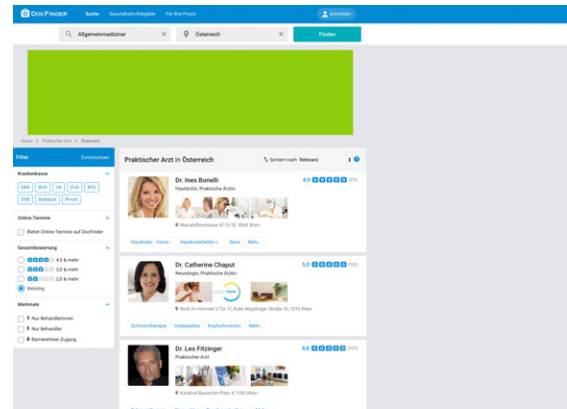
DocFinder Suche Gesundheits Ratgeber Für Ihre Praxis Anmelden

Allgemeinmediziner Österreich Finden

Suche > Praktischer Arzt > Österreich

Filter Zurücksetzen

Krankenkasse
GKK BVA VA SVA KFA SVB Wahlarzt Privat

Online-Termine
Bietet Online-Termine auf DocFinder

Gesamtbewertung
4,5 & mehr
3,0 & mehr
2,0 & mehr
Beliebig

Merkmale
Nur Behandlerinnen
Nur Behandler
Barrierefreier Zugang

Praktischer Arzt in Österreich

Sortiert nach Relevanz

Dr. Ines Bonelli
Hautärztin, Praktische Ärztin
4,9 (211)
Mariahilferstrasse 41/5/10, 1060 Wien
Hautbildu / Vorso... Hautkrankheiten (... Akne Mehr...

Dr. Catherine Chaput
Neurologin, Praktische Ärztin
5,0 (150)
Stoß im Himmel 1/Tür 17, Ecke Wipplinger Straße 10, 1010 Wien
Schmerztherapie Osteopathie Kopfschmerzen Mehr...

Dr. Leo Fitzinger
Praktischer Arzt
4,8 (207)
Kardinal Rauscher Platz 4, 1150 Wien